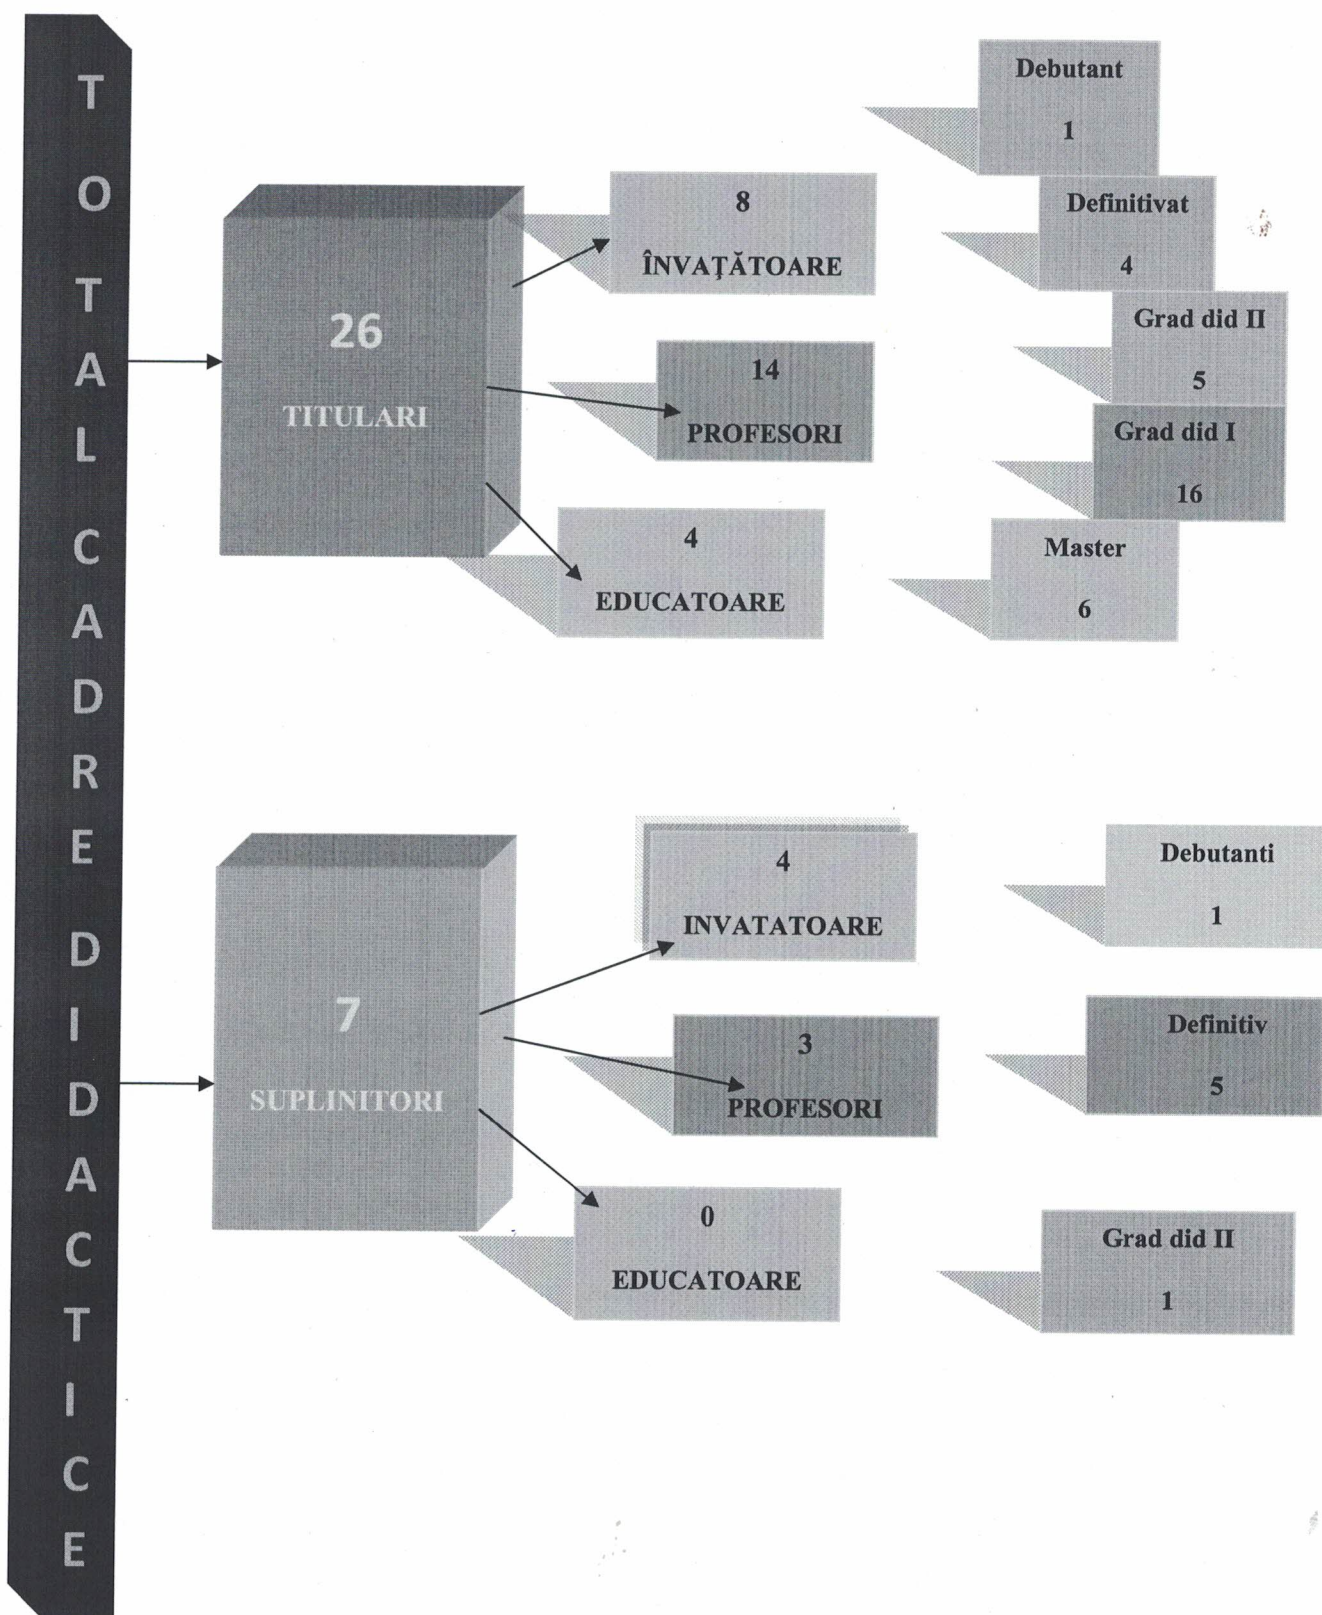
TOTAL CADRE DIDACTICE

26
TITULARI

8
ÎNVAŢĂTOARE

14
PROFESORI

4
EDUCATOARE

Debutant
1

Definitivat
4

Grad did II
5

Grad did I
16

Master
6

7
SUPLINITORI

4
INVATATOARE

3
PROFESORI

0
EDUCATOARE

Debutanti
1

Definitiv
5

Grad did II
1